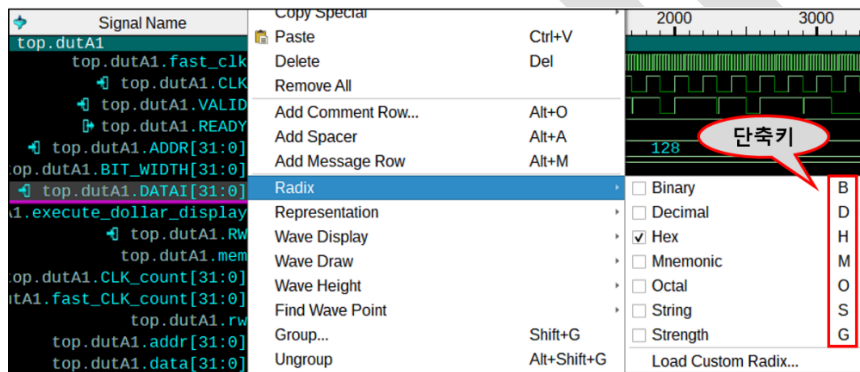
Signal Name
top.dutA1
top.dutA1.fast_clk
top.dutA1.CLK
top.dutA1.VALID
top.dutA1.READY
top.dutA1.ADDR[31:0]
top.dutA1.BIT_WIDTH[31:0]
top.dutA1.DATAI[31:0]
A1.execute_dollar_display
top.dutA1.RW
top.dutA1.mem
top.dutA1.CLK_count[31:0]
tA1.fast_CLK_count[31:0]
top.dutA1.rw
top.dutA1.addr[31:0]
top.dutA1.data[31:0]

Copy Special
Paste Ctrl+V
Delete Del
Remove All
Add Comment Row... Alt+O
Add Spacer Alt+A
Add Message Row Alt+M
Radix
Representation
Wave Display
Wave Draw
Wave Height
Find Wave Point
Group... Shift+G
Ungroup Alt+Shift+G

2000
3000
128

단축키

Binary B
Decimal D
Hex H
Mnemonic M
Octal O
String S
Strength G
Load Custom Radix...